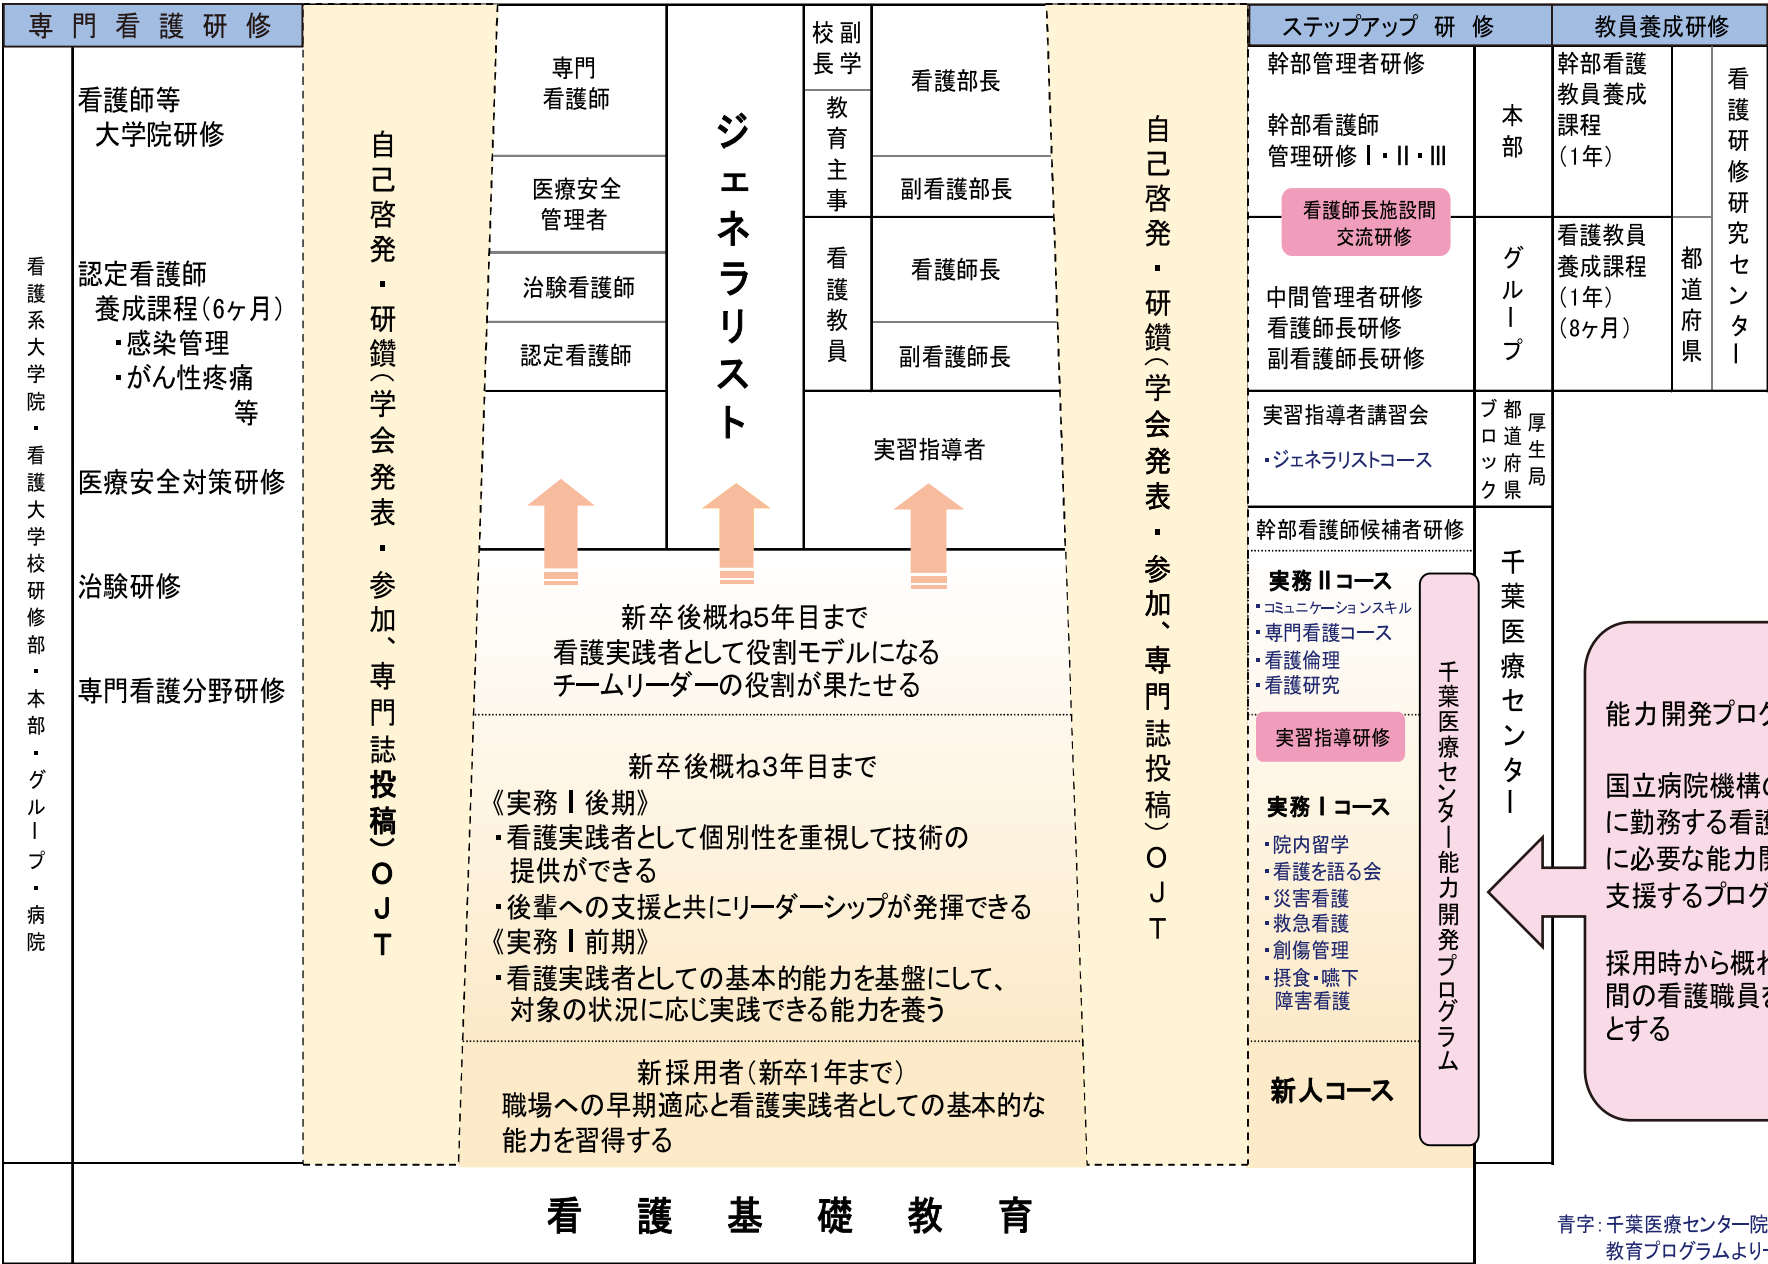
専門看護研修

看護系大学院・看護大学校研修部・本部・グループ・病院

看護師等
大学院研修

認定看護師
養成課程(6ヶ月)
・感染管理
・がん性疼痛
等

医療安全対策研修

治験研修

専門看護分野研修

自己啓発・研鑽(学会発表・参加、専門誌投稿)OJT

専門
看護師

医療安全
管理者

治験看護師

認定看護師

ジェネラリスト

校長
副学

教育主事

看護教員

看護部長

副看護部長

看護師長

副看護師長

実習指導者

新卒後概ね5年目まで
看護実践者として役割モデルになる
チームリーダーの役割が果たせる

新卒後概ね3年目まで
《実務Ⅰ後期》
・看護実践者として個別性を重視して技術の提供ができる
・後輩への支援と共にリーダーシップが発揮できる
《実務Ⅰ前期》
・看護実践者としての基本的能力を基盤にして、対象の状況に応じ実践できる能力を養う

新採用者(新卒1年まで)
職場への早期適応と看護実践者としての基本的な能力を習得する

自己啓発・研鑽(学会発表・参加、専門誌投稿)OJT

ステップアップ 研修

幹部管理者研修

幹部看護師
管理研修Ⅰ・Ⅱ・Ⅲ

看護師長施設間
交流研修

中間管理者研修
看護師長研修
副看護師長研修

本部

グループ

実習指導者講習会
・ジェネラリストコース

ブロック
都道府県
厚生局

幹部看護師候補者研修

実務Ⅱコース
・コミュニケーションスキル
・専門看護コース
・看護倫理
・看護研究

実習指導研修

実務Ⅰコース
・院内留学
・看護を語る会
・災害看護
・救急看護
・創傷管理
・摂食・嚥下
障害看護

新人コース

千葉医療センター能力開発プログラム

千葉医療センター

教員養成研修

幹部看護
教員養成
課程
(1年)

看護教員
養成課程
(1年)
(8ヶ月)

都道府県

看護研修研究センター

能力開発プロ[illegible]

国立病院機構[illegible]
に勤務する看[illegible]
に必要な能力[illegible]
支援するプロ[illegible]

採用時から概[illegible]
間の看護職員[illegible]
とする

看護基礎教育

青字:千葉医療センター院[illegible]
教育プログラムより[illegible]